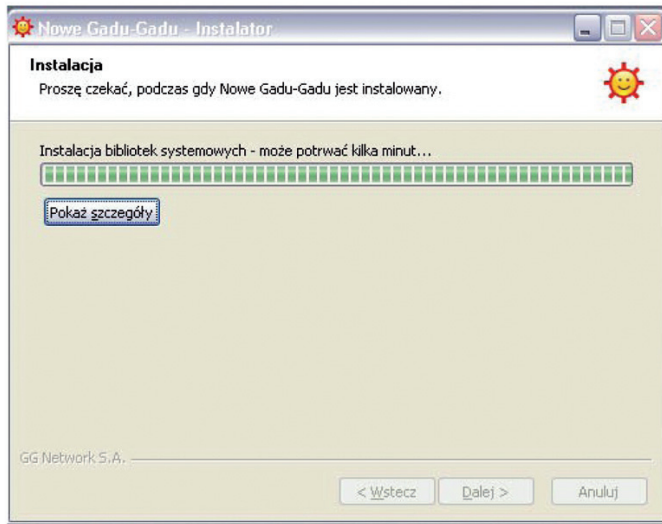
Nowe Gadu-Gadu - Instalator

Instalacja

Proszę czekać, podczas gdy Nowe Gadu-Gadu jest instalowany.

Instalacja bibliotek systemowych - może potrwać kilka minut...

Pokaż szczegóły

GG Network S.A.

< Wstecz

Dalej >

Anuluj